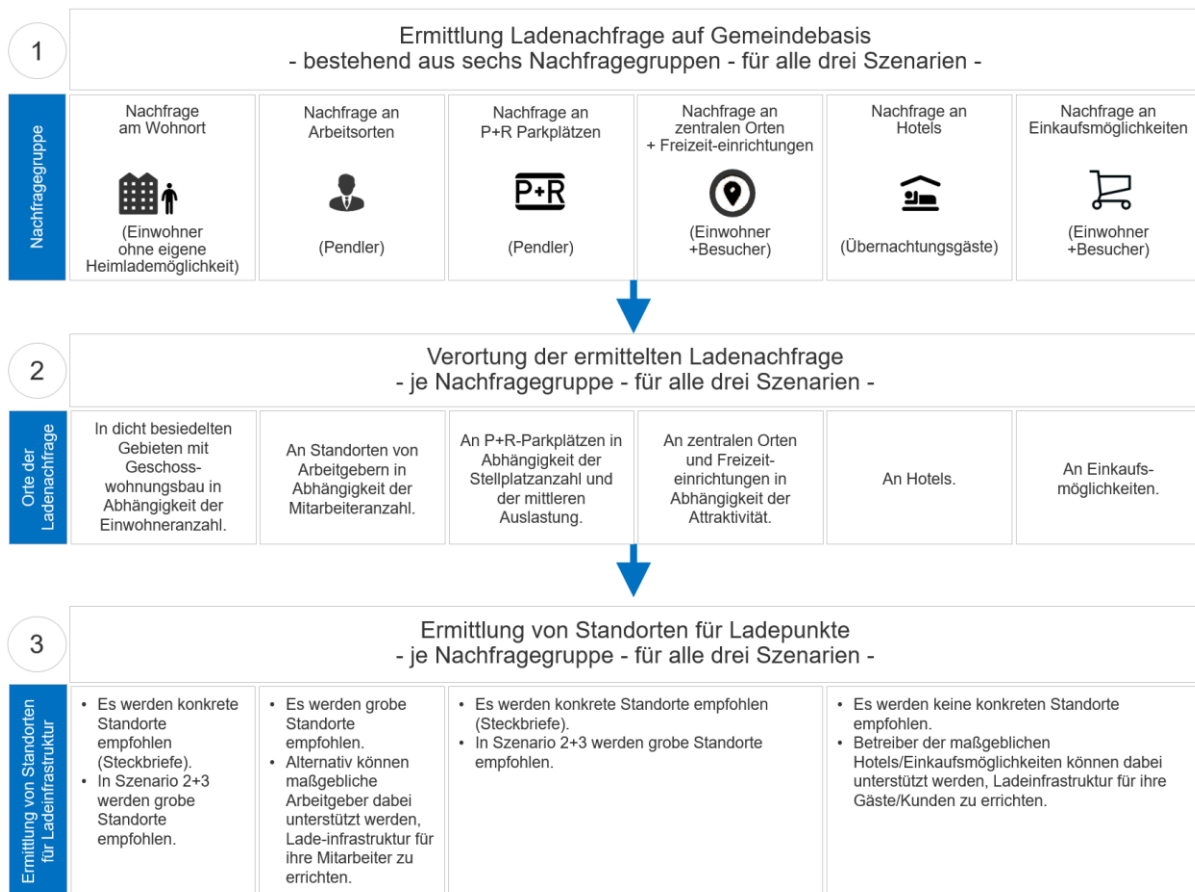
1

Ermittlung Ladenachfrage auf Gemeindebasis
- bestehend aus sechs Nachfragegruppen - für alle drei Szenarien -

Nachfragegruppe

| Nachfrage am Wohnort | Nachfrage an Arbeitsorten | Nachfrage an P+R Parkplätzen | Nachfrage an zentralen Orten + Freizeit-einrichtungen | Nachfrage an Hotels | Nachfrage an Einkaufsmöglichkeiten |
|---|---|---|---|---|---|
| (Einwohner ohne eigene Heimlademöglichkeit) | (Pendler) | P+R (Pendler) | (Einwohner +Besucher) | (Übernachtungsgäste) | (Einwohner +Besucher) |

2

Verortung der ermittelten Ladenachfrage
- je Nachfragegruppe - für alle drei Szenarien -

Orte der Ladenachfrage

| In dicht besiedelten Gebieten mit Geschosswohnungsbau in Abhängigkeit der Einwohneranzahl. | An Standorten von Arbeitgebern in Abhängigkeit der Mitarbeiteranzahl. | An P+R-Parkplätzen in Abhängigkeit der Stellplatzanzahl und der mittleren Auslastung. | An zentralen Orten und Freizeiteinrichtungen in Abhängigkeit der Attraktivität. | An Hotels. | An Einkaufsmöglichkeiten. |
|---|---|---|---|---|---|

3

Ermittlung von Standorten für Ladepunkte
- je Nachfragegruppe - für alle drei Szenarien -

Ermittlung von Standorten für Ladeinfrastruktur

- Es werden konkrete Standorte empfohlen (Steckbriefe).
- In Szenario 2+3 werden grobe Standorte empfohlen.

- Es werden grobe Standorte empfohlen.
- Alternativ können maßgebliche Arbeitgeber dabei unterstützt werden, Lade-infrastruktur für ihre Mitarbeiter zu errichten.

- Es werden konkrete Standorte empfohlen (Steckbriefe).
- In Szenario 2+3 werden grobe Standorte empfohlen.

- Es werden keine konkreten Standorte empfohlen.
- Betreiber der maßgeblichen Hotels/Einkaufsmöglichkeiten können dabei unterstützt werden, Ladeinfrastruktur für ihre Gäste/Kunden zu errichten.